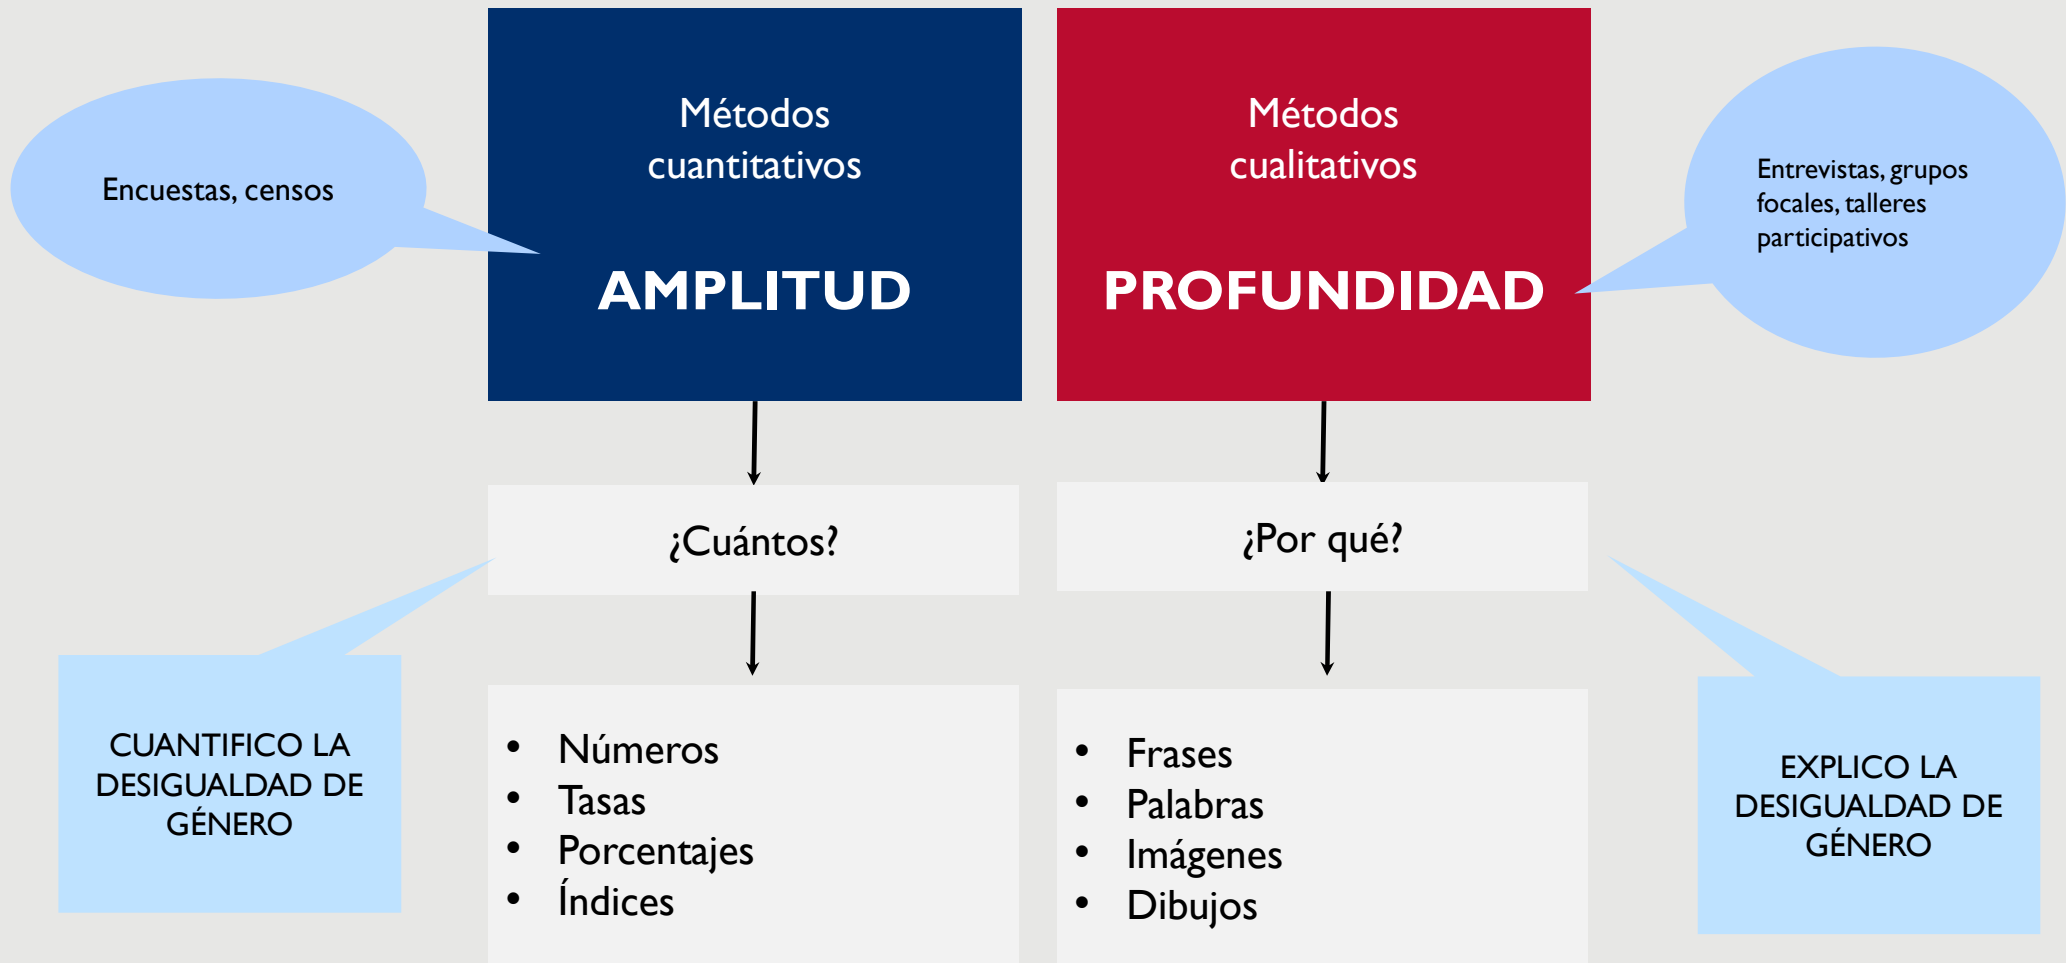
Encuestas, censos

Métodos cuantitativos

AMPLITUD

Métodos cualitativos

PROFUNDIDAD

Entrevistas, grupos focales, talleres participativos

¿Cuántos?

¿Por qué?

CUANTIFICO LA DESIGUALDAD DE GÉNERO

- Números
- Tasas
- Porcentajes
- Índices

- Frases
- Palabras
- Imágenes
- Dibujos

EXPLICO LA DESIGUALDAD DE GÉNERO